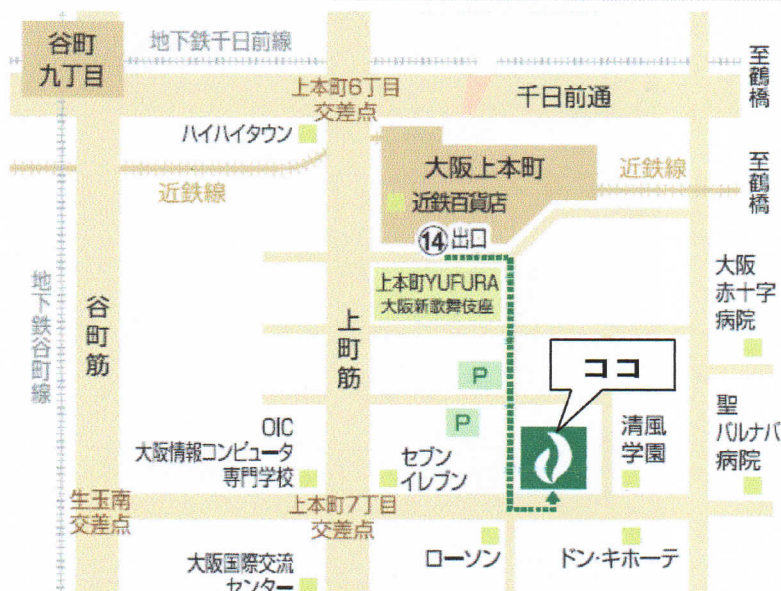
谷町
九丁目

地下鉄千日前線

至
鶴
橋

上本町6丁目
交差点

千日前通

ハイハイタウン

大阪上本町

近鉄線

至
鶴
橋

近鉄線

近鉄百貨店

⑭出口

地
下
鉄
谷
町
線

谷
町
筋

上本町YUFURA
大阪新歌舞伎座

大阪
赤十字
病院

上
町
筋

P

ココ

P

OIC
大阪情報コンピュータ
専門学校

セブン
イレブン

清風
学園

聖
バルナバ
病院

生玉南
交差点

上本町7丁目
交差点

大阪国際交流
センター

ローソン

ドン・キホーテ